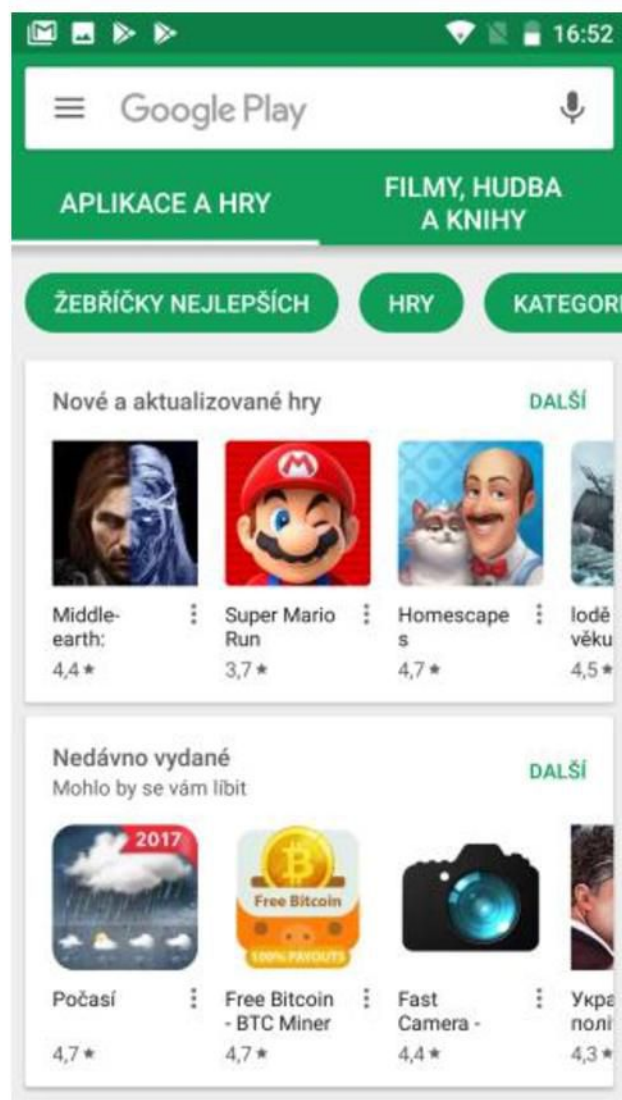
16:52

Google Play

APLIKACE A HRY

FILMY, HUDBA A KNIHY

ŽEBŘÍČKY NEJLEPŠÍCH

HRY

KATEGOR

Nové a aktualizované hry

DALŠÍ

Middle-earth:
4,4 ★

Super Mario Run
3,7 ★

Homescapes
4,7 ★

lodě věku
4,5 ★

Nedávno vydané
Mohlo by se vám líbit

DALŠÍ

2017

Počasí
4,7 ★

Free Bitcoin
100% PAYOUTS

Free Bitcoin - BTC Miner
4,7 ★

Fast Camera -
4,4 ★

Укра полі
4,3 ★